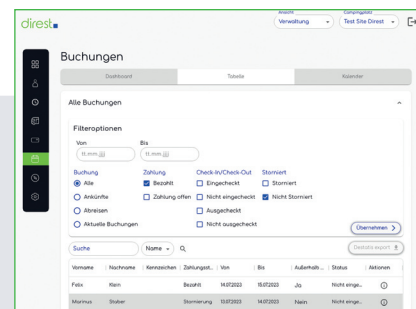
direst

Ansicht
Verwaltung
Campingplatz
Test Site Direst

Buchungen

Dashboard
Totale
Kalender

Alle Buchungen

Filteroptionen

Von
tt.mm.jjjj
Bis
tt.mm.jjjj

Buchung
Alle
Ankünfte
Abreisen
Aktuelle Buchungen

Zahlung
Bezahlt
Zahlung offen

Check-In/Check-Out
Eingecheckt
Nicht eingecheckt
Ausgecheckt
Nicht ausgecheckt

Storniert
Storniert
Nicht Storniert

Übernehmen

Suche
Name
Datatis export

| Vorname | Nachname | Kennzeichen | Zahlungsst... | Von | Bis | Außerhalb ... | Status | Aktionen |
|---|---|---|---|---|---|---|---|---|
| Felix | Klein | | Bezahlt | 14.07.2023 | 15.07.2023 | Ja | Nicht einge... | |
| Marmus | Stober | | Stornierung | 13.07.2023 | 14.07.2023 | Nein | Nicht einge... | |